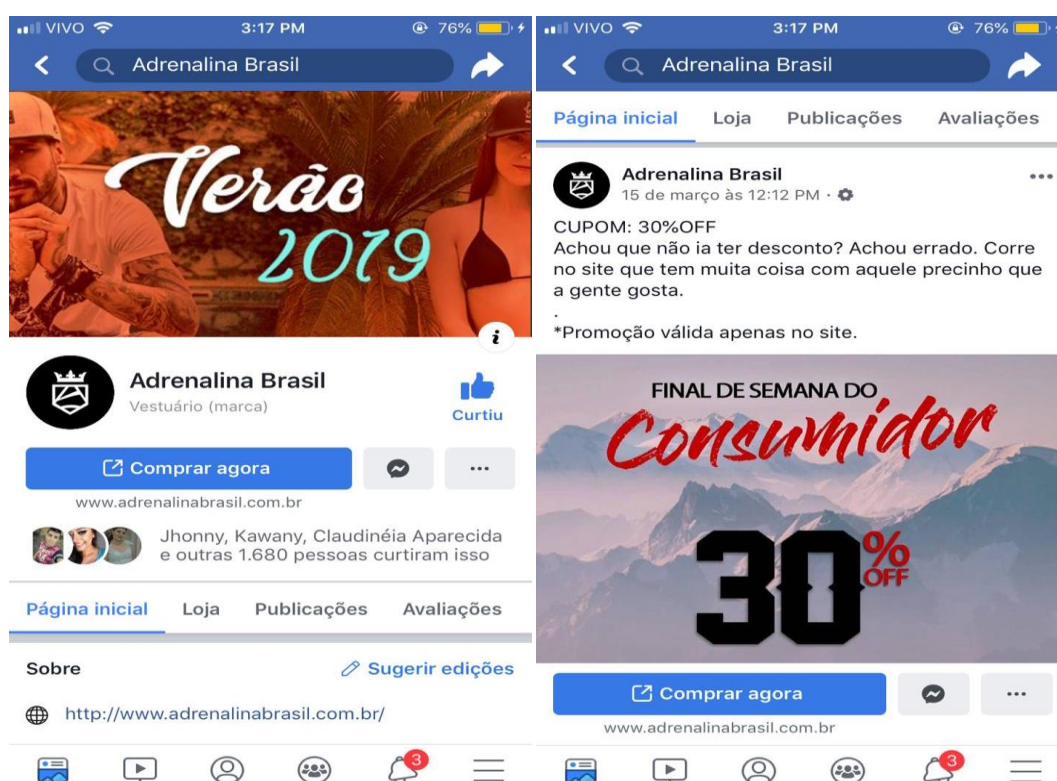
VIVO 3:17 PM 76%

Adrenalina Brasil

Verão 2019

Adrenalina Brasil
Vestuário (marca)

Curtiu

Comprar agora

...

www.adrenalinabrasil.com.br

Jhonny, Kawany, Claudinéia Aparecida e outras 1.680 pessoas curtiram isso

Página inicial Loja Publicações Avaliações

Sobre

Sugerir edições

http://www.adrenalinabrasil.com.br/

3

VIVO 3:17 PM 76%

Adrenalina Brasil

Página inicial Loja Publicações Avaliações

Adrenalina Brasil
15 de março às 12:12 PM ·

CUPOM: 30%OFF
Achou que não ia ter desconto? Achou errado. Corre no site que tem muita coisa com aquele precinho que a gente gosta.
.
*Promoção válida apenas no site.

FINAL DE SEMANA DO
Consumidor
30% OFF

Comprar agora

...

www.adrenalinabrasil.com.br

3